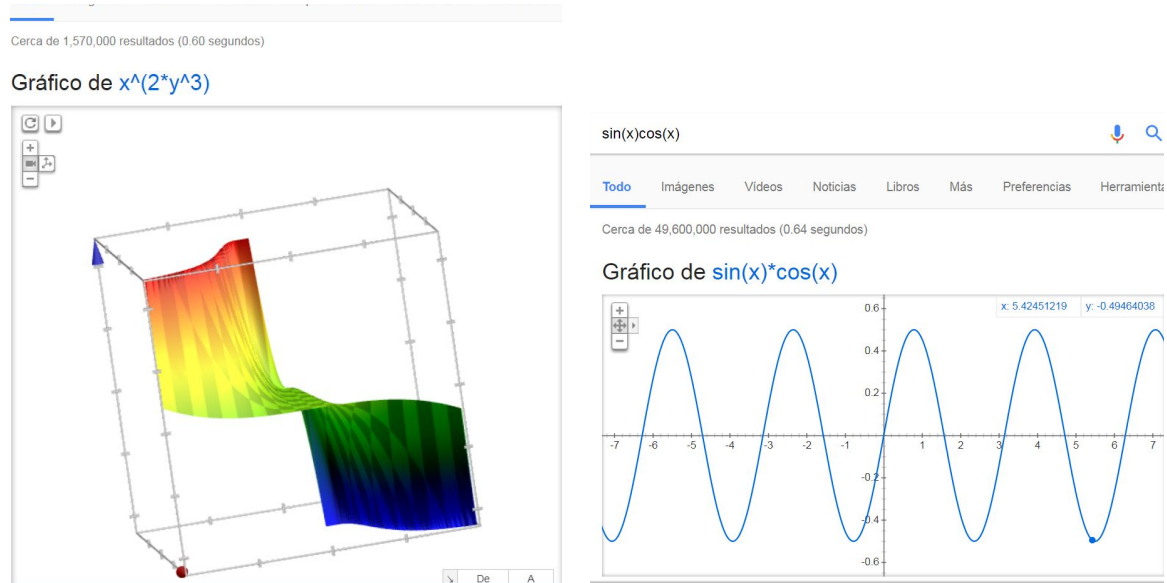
Cerca de 1,570,000 resultados (0.60 segundos)

Gráfico de x^(2*y^3)

+
−

De A

sin(x)cos(x)

Todo Imágenes Vídeos Noticias Libros Más Preferencias Herramienta

Cerca de 49,600,000 resultados (0.64 segundos)

Gráfico de sin(x)*cos(x)

+
−

x: 5.42451219 y: -0.49464038

0.6
0.4
0.2
-0.2
-0.4
-0.6

-7 -6 -5 -4 -3 -2 -1 1 2 3 4 5 6 7